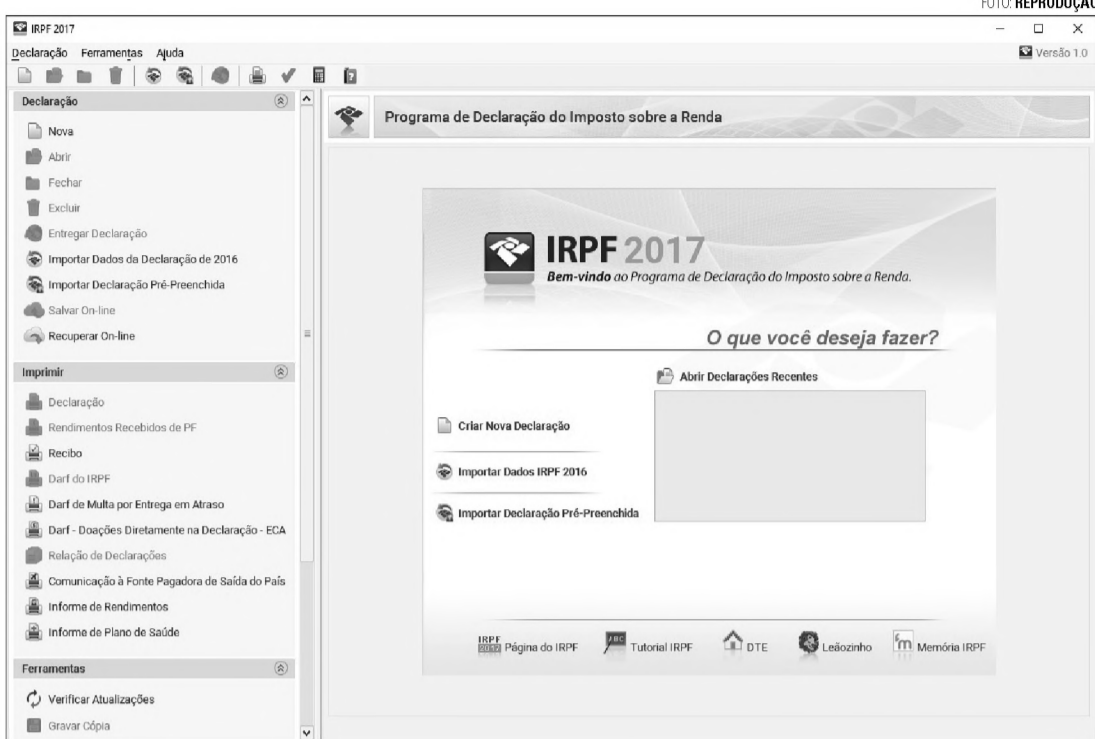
FOTO: REPRODUÇÃO

IRPF 2017

Declaração Ferramentas Ajuda

Versão 1.0

Declaração

Nova
Abrir
Fechar
Excluir
Entregar Declaração
Importar Dados da Declaração de 2016
Importar Declaração Pré-Preenchida
Salvar On-line
Recuperar On-line

Imprimir

Declaração
Rendimentos Recebidos de PF
Recibo
Darf do IRPF
Darf de Multa por Entrega em Atraso
Darf - Doações Diretamente na Declaração - ECA
Relação de Declarações
Comunicação à Fonte Pagadora de Saída do País
Informe de Rendimentos
Informe de Plano de Saúde

Ferramentas

Verificar Atualizações
Gravar Cópia

Programa de Declaração do Imposto sobre a Renda

IRPF 2017
Bem-vindo ao Programa de Declaração do Imposto sobre a Renda.

O que você deseja fazer?

Abrir Declarações Recentes

Criar Nova Declaração

Importar Dados IRPF 2016

Importar Declaração Pré-Preenchida

IRPF 2017 Página do IRPF
ABC Tutorial IRPF
DTE
Leãozinho
Memória IRPF